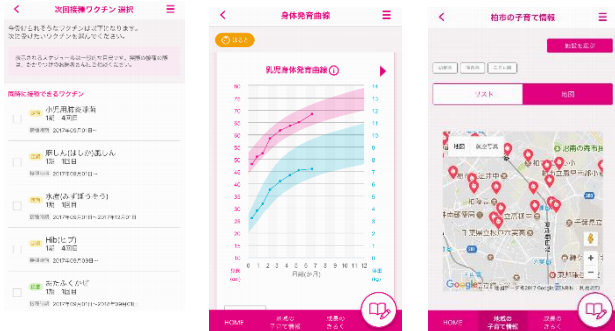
次回接種ワクチン 選択

お知らせをするワクチンを選択してください。
次に受けたいワクチンを選択してください。

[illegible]

同時に接種できるワクチン

小児用肺炎球菌
1回 4回目
接種時期 2017年05月10日～

麻しん(はしか)風しん
1期 1回目
接種時期 2017年05月10日～

水痘(みずぼうそう)
1回 1回目
接種時期 2017年05月10日～2017年08月09日

Hib(ヒブ)
1回 4回目
接種時期 2017年05月10日～2021年03月09日

おたふくかぜ
1回 1回目
接種時期 2017年05月10日～2021年03月09日

身体発育曲線

乳児身体発育曲線

(cm)
75 70 65 60 55 50 45 40 35 30 25

0 1 2 3 4 5 6 7 8 9 10 11 12
月齢(か月)

(kg)
13 12 11 10 9 8 7 6 5 4 3 2 1

HOME
地域の
子育て情報
成長の
きろく

柏市の子育て情報

地図を見る

リスト
地図

地図
航空写真

Google

HOME
地域の
子育て情報
成長の
きろく